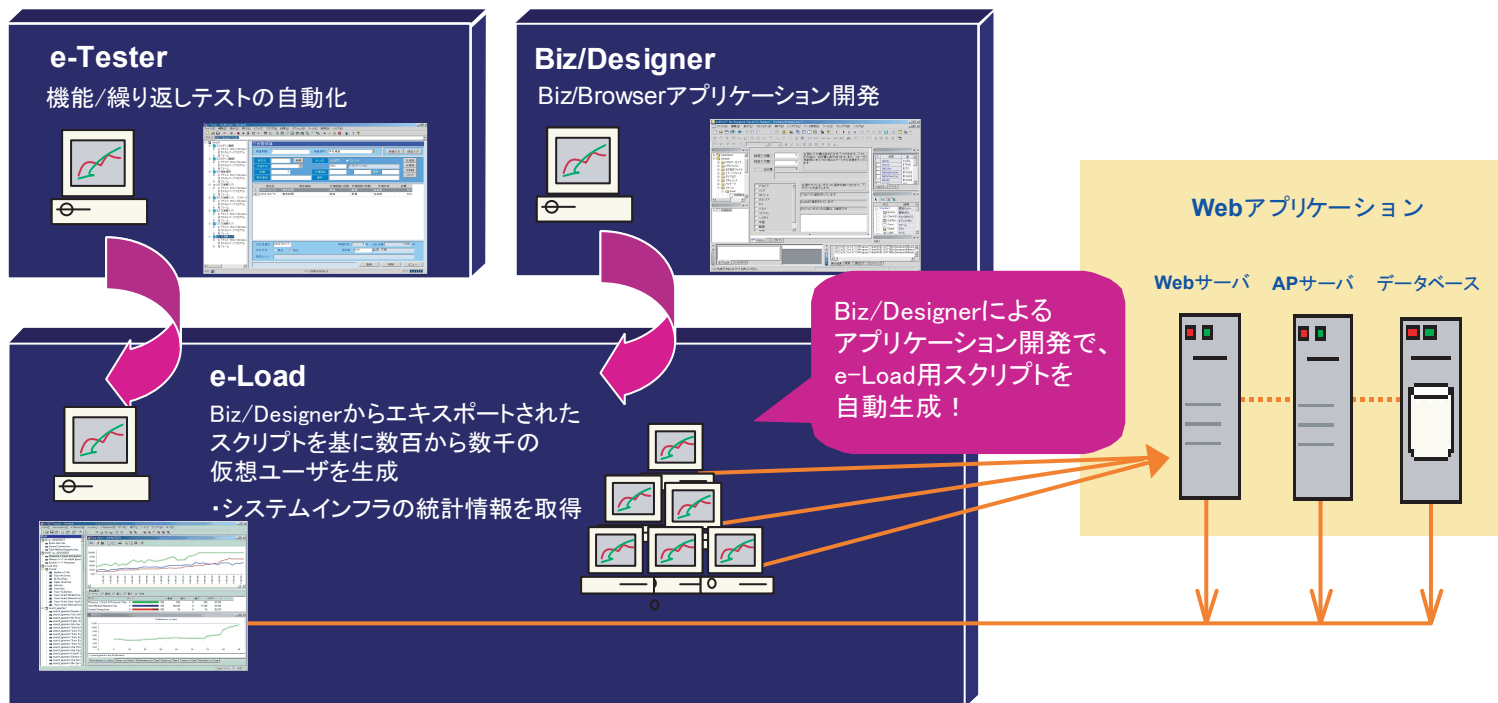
e-Tester
機能/繰り返しテストの自動化

Biz/Designer
Biz/Browserアプリケーション開発

Webアプリケーション

Webサーバ　APサーバ　データベース

Biz/Designerによるアプリケーション開発で、e-Load用スクリプトを自動生成！

e-Load
Biz/Designerからエキスポートされたスクリプトを基に数百から数千の仮想ユーザを生成
・システムインフラの統計情報を取得